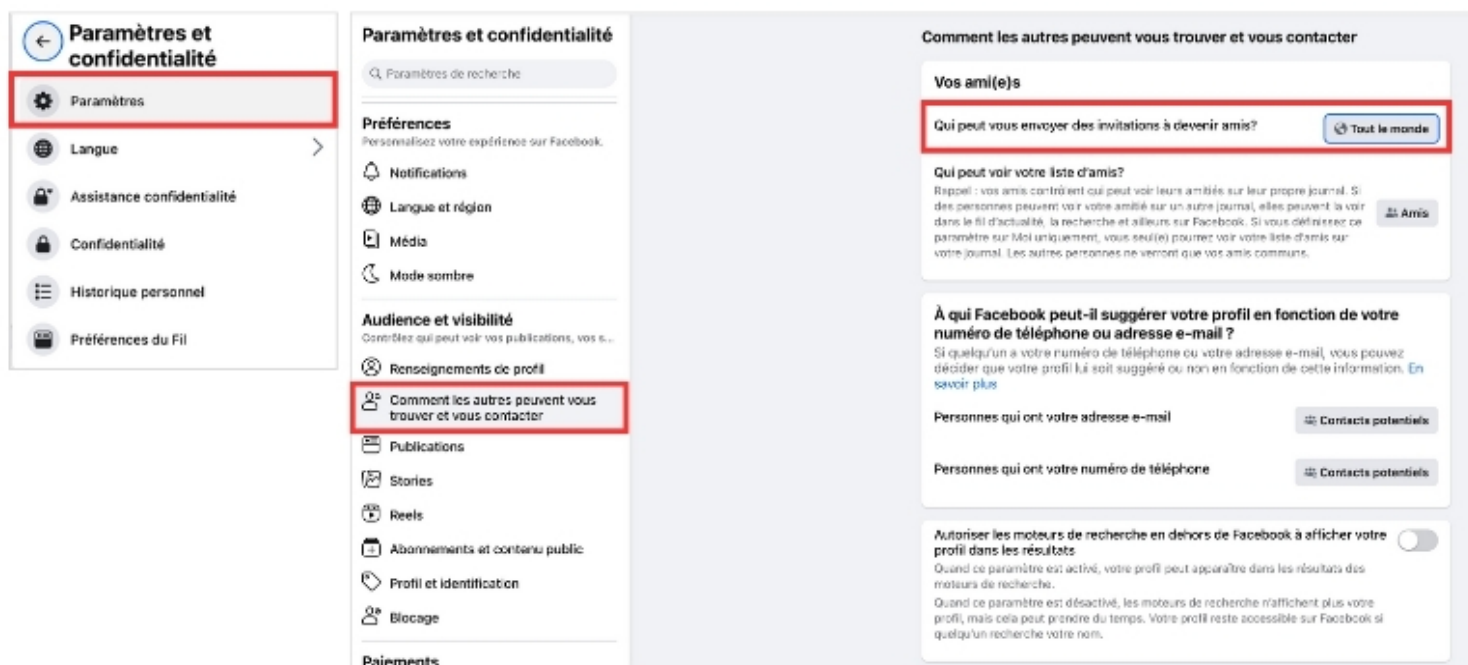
Paramètres et confidentialité

Paramètres

Langue

Assistance confidentialité

Confidentialité

Historique personnel

Préférences du Fil

Paramètres et confidentialité

Q Paramètres de recherche

Préférences
Personnalisez votre expérience sur Facebook.

Notifications

Langue et région

Média

Mode sombre

Audience et visibilité
Contrôlez qui peut voir vos publications, vos s...

Renseignements de profil

Comment les autres peuvent vous trouver et vous contacter

Publications

Stories

Reels

Abonnements et contenu public

Profil et identification

Blocage

Paiements

Comment les autres peuvent vous trouver et vous contacter

Vos ami(e)s

Qui peut vous envoyer des invitations à devenir amis?

Tout le monde

Qui peut voir votre liste d'amis?
Rappel : vos amis contrôlent qui peut voir leurs amitiés sur leur propre journal. Si des personnes peuvent voir votre amitié sur un autre journal, elles peuvent la voir dans le fil d'actualité, la recherche et ailleurs sur Facebook. Si vous définissez ce paramètre sur Moi uniquement, vous seul(e) pourrez voir votre liste d'amis sur votre journal. Les autres personnes ne verront que vos amis communs.

Amis

À qui Facebook peut-il suggérer votre profil en fonction de votre numéro de téléphone ou adresse e-mail ?
Si quelqu'un a votre numéro de téléphone ou votre adresse e-mail, vous pouvez décider que votre profil lui soit suggéré ou non en fonction de cette information. En savoir plus

Personnes qui ont votre adresse e-mail

Contacts potentiels

Personnes qui ont votre numéro de téléphone

Contacts potentiels

Autoriser les moteurs de recherche en dehors de Facebook à afficher votre profil dans les résultats
Quand ce paramètre est activé, votre profil peut apparaître dans les résultats des moteurs de recherche.
Quand ce paramètre est désactivé, les moteurs de recherche n'affichent plus votre profil, mais cela peut prendre du temps. Votre profil reste accessible sur Facebook si quelqu'un recherche votre nom.